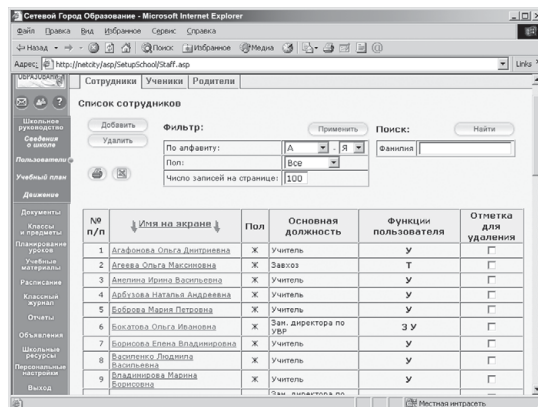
Сетевой Город Образование - Microsoft Internet Explorer

Файл Правка Вид Избранное Сервис Справка

Назад Поиск Избранное Медиа

Адрес: http://netcity/asp/SetupSchool/Staff.asp

Links

ОБРАЗОВАНИЕ

Сотрудники Ученики Родители

Школьное руководство
Сведения о школе
Пользователи
Учебный план
Движение
Документы
Классы и предметы
Планирование уроков
Учебные материалы
Расписание
Классный журнал
Отчеты
Объявления
Школьные ресурсы
Персональные настройки
Выход

Список сотрудников

Добавить
Удалить

Фильтр:

Применить

Поиск:

Найти

По алфавиту: А - Я

Пол: Все

Число записей на странице: 100

Фамилия

| № п/п | Имя на экране | Пол | Основная должность | Функции пользователя | Отметка для удаления |
|---|---|---|---|---|---|
| 1 | Агафонова Ольга Дмитриевна | Ж | Учитель | У | |
| 2 | Агеева Ольга Максимовна | Ж | Завхоз | Т | |
| 3 | Амелина Ирина Васильевна | Ж | Учитель | У | |
| 4 | Арбузова Наталья Андреевна | Ж | Учитель | У | |
| 5 | Боброва Мария Петровна | Ж | Учитель | У | |
| 6 | Бокатова Ольга Ивановна | Ж | Зам. директора по УВР | З У | |
| 7 | Борисова Елена Владимировна | Ж | Учитель | У | |
| 8 | Василенко Людмила Васильевна | Ж | Учитель | У | |
| 9 | Владимирова Марина Борисовна | Ж | Учитель | У | |
| | | | Зам. директора по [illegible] | | |

Местная интрасеть